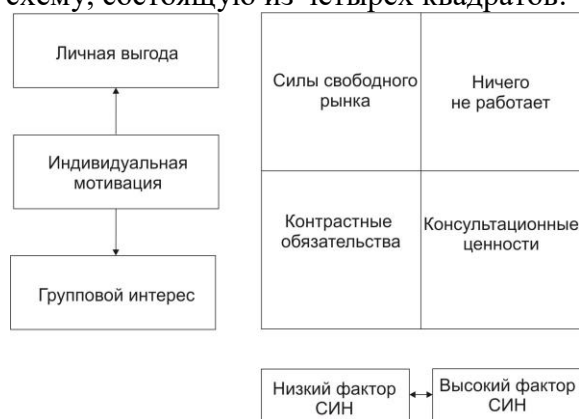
схему, состоящую из четырех квадратов.

Личная выгода

Индивидуальная мотивация

Групповой интерес

Силы свободного рынка

Ничего не работает

Контрастные обязательства

Консультационные ценности

Низкий фактор СИН

Высокий фактор СИН